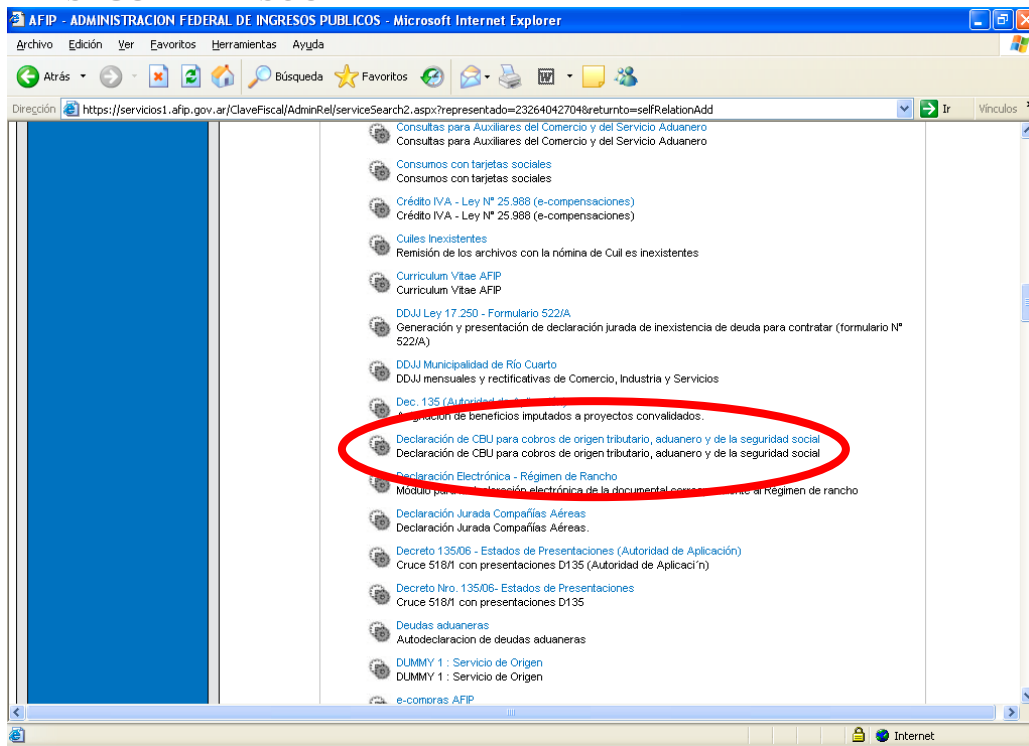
AFIP - ADMINISTRACION FEDERAL DE INGRESOS PUBLICOS - Microsoft Internet Explorer

Archivo Edición Ver Favoritos Herramientas Ayuda

Atrás Búsqueda Favoritos

Dirección https://servicios1.afip.gov.ar/ClaveFiscal/AdminRel/serviceSearch2.aspx?representado=23264042704&returnto=selfRelationAdd Ir Vínculos

Consultas para Auxiliares del Comercio y del Servicio Aduanero
Consultas para Auxiliares del Comercio y del Servicio Aduanero

Consumos con tarjetas sociales
Consumos con tarjetas sociales

Crédito IVA - Ley N° 25.988 (e-compensaciones)
Crédito IVA - Ley N° 25.988 (e-compensaciones)

Cuiles Inexistentes
Remisión de los archivos con la nómina de Cuil es inexistentes

Curriculum Vitae AFIP
Curriculum Vitae AFIP

DDJJ Ley 17.250 - Formulario 522/A
Generación y presentación de declaración jurada de inexistencia de deuda para contratar (formulario N° 522/A)

DDJJ Municipalidad de Río Cuarto
DDJJ mensuales y rectificativas de Comercio, Industria y Servicios

Dec. 135 (Autoridad de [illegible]
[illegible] de beneficios imputados a proyectos convalidados.

Declaración de CBU para cobros de origen tributario, aduanero y de la seguridad social
Declaración de CBU para cobros de origen tributario, aduanero y de la seguridad social

Declaración Electrónica - Régimen de Rancho
Modulo para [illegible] electrónica de la documental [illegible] al Régimen de rancho

Declaración Jurada Compañías Aéreas
Declaración Jurada Compañías Aéreas.

Decreto 135/06 - Estados de Presentaciones (Autoridad de Aplicación)
Cruce 518/1 con presentaciones D135 (Autoridad de Aplicaci´n)

Decreto Nro. 135/06- Estados de Presentaciones
Cruce 518/1 con presentaciones D135

Deudas aduaneras
Autodeclaracion de deudas aduaneras

DUMMY 1 : Servicio de Origen
DUMMY 1 : Servicio de Origen

e-compras AFIP

Internet